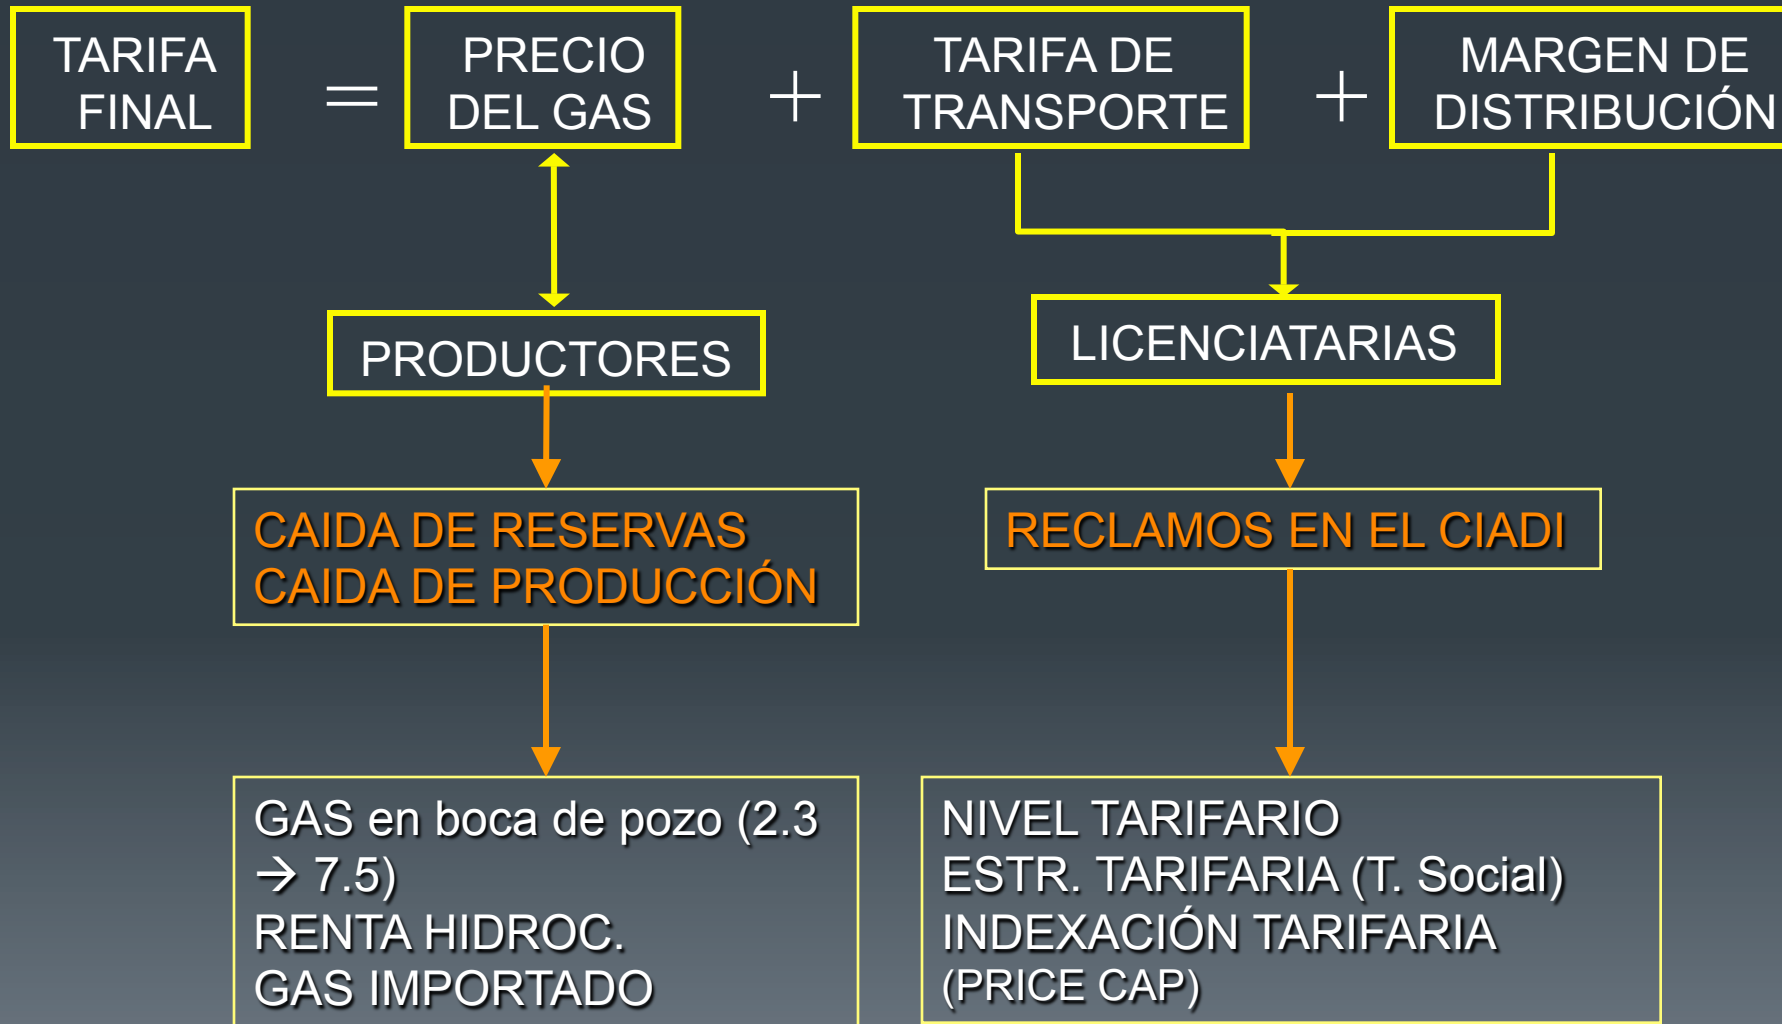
TARIFA FINAL = PRECIO DEL GAS + TARIFA DE TRANSPORTE + MARGEN DE DISTRIBUCIÓN

PRODUCTORES

LICENCIATARIAS

CAIDA DE RESERVAS
CAIDA DE PRODUCCIÓN

RECLAMOS EN EL CIADI

GAS en boca de pozo (2.3 $\rightarrow$ 7.5)
RENTA HIDROC.
GAS IMPORTADO

NIVEL TARIFARIO
ESTR. TARIFARIA (T. Social)
INDEXACIÓN TARIFARIA
(PRICE CAP)